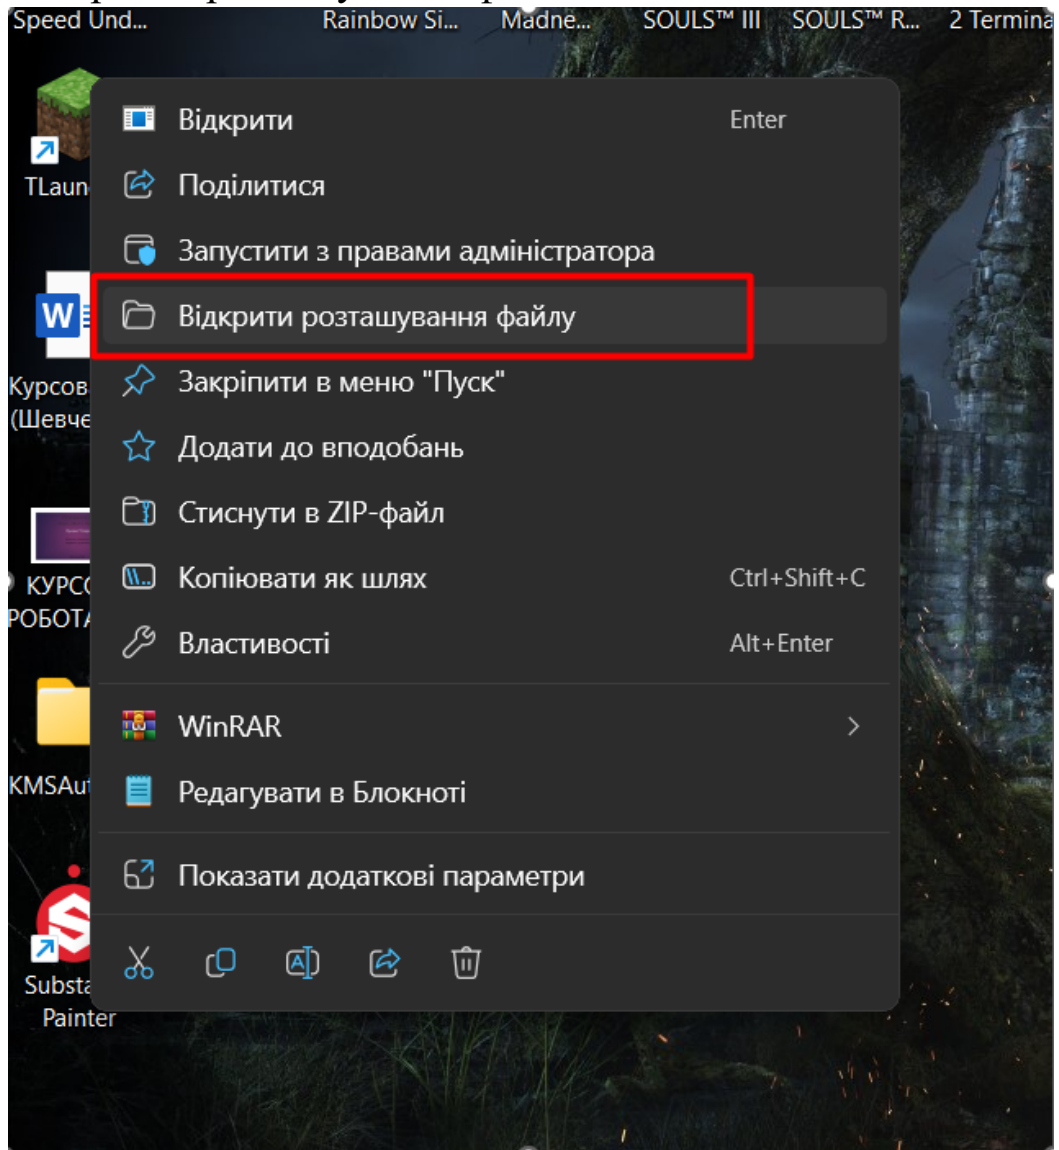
Speed Und... Rainbow Si... Madne... SOULS™ III SOULS™ R... 2 Termina

TLaun

Курсов (Шевче

КУРС РОБОТА

KMSAut

Substa Painter

Відкрити Enter

Поділитися

Запустити з правами адміністратора

Відкрити розташування файлу

Закріпити в меню "Пуск"

Додати до вподобань

Стиснути в ZIP-файл

Копіювати як шлях Ctrl+Shift+C

Властивості Alt+Enter

WinRAR

Редагувати в Блокноті

Показати додаткові параметри